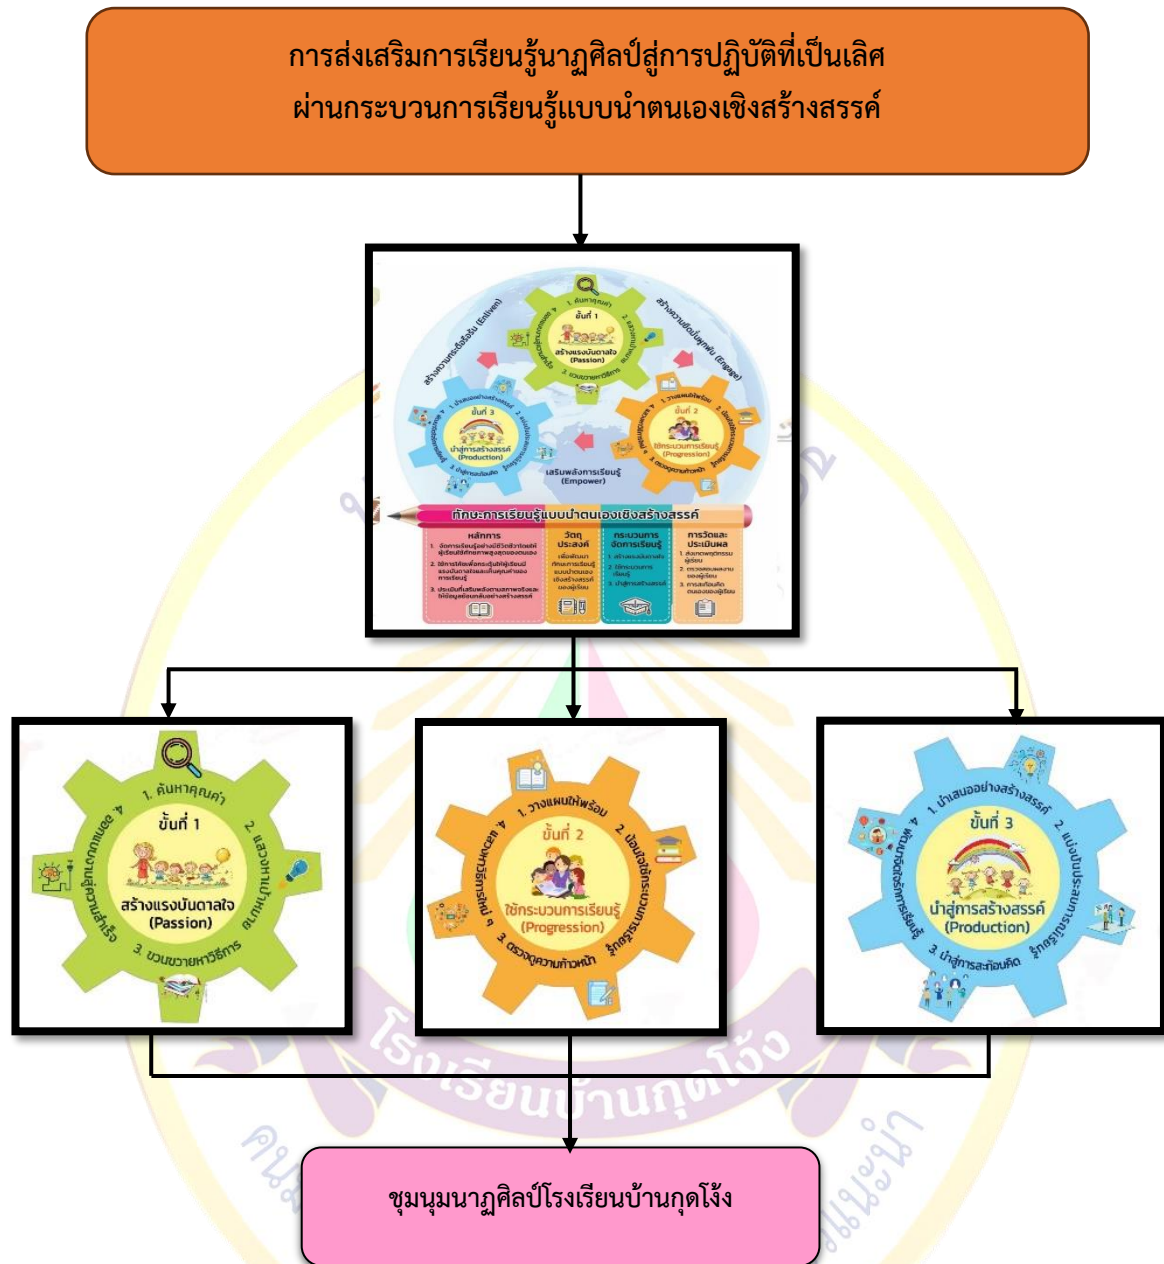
การส่งเสริมการเรียนรู้นาฏศิลป์สู่การปฏิบัติที่เป็นเลิศ
ผ่านกระบวนการเรียนรู้แบบนำตนเองเชิงสร้างสรรค์

ขั้นที่ 1
สร้างแรงบันดาลใจ (Passion)

ขั้นที่ 2
ใช้กระบวนการเรียนรู้ (Progression)

ขั้นที่ 3
นำสู่การสร้างสรรค์ (Production)

สร้างความเชื่อมั่น (Enliven)
สร้างความร่วมมือสู่ผลสัมฤทธิ์ (Engage)
เสริมพลังการเรียนรู้ (Empower)

ทักษะการเรียนรู้แบบนำตนเองเชิงสร้างสรรค์

| หลักการ | วัตถุประสงค์ | กระบวนการจัดการเรียนรู้ | การวัดและประเมินผล |
|---|---|---|---|
| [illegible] | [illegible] | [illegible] | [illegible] |

1. ค้นหาคุณค่า
ขั้นที่ 1
2. แสวงหาแนวทาง
สร้างแรงบันดาลใจ (Passion)
3. ขวนขวายหาวิธีการ
4. ออกแบบสู่ความสำเร็จ

1. วางแผนให้พร้อม
ขั้นที่ 2
2. น้อมนำใช้กระบวนการ
ใช้กระบวนการเรียนรู้ (Progression)
รู้ทฤษฎีกระบวนการ
3. ตรวจดูความก้าวหน้า
4. แสวงหาวิธีการใหม่

1. นำเสนออย่างสร้างสรรค์
ขั้นที่ 3
2. แบ่งปันประสบการณ์
นำสู่การสร้างสรรค์ (Production)
รู้คุณค่า
3. นำสู่การสะท้อนคิด
4. พัฒนาต่อยอดการเรียนรู้

ชุมนุมนาฏศิลป์โรงเรียนบ้านกุดโง้ง

โรงเรียนบ้านกุดโง้ง